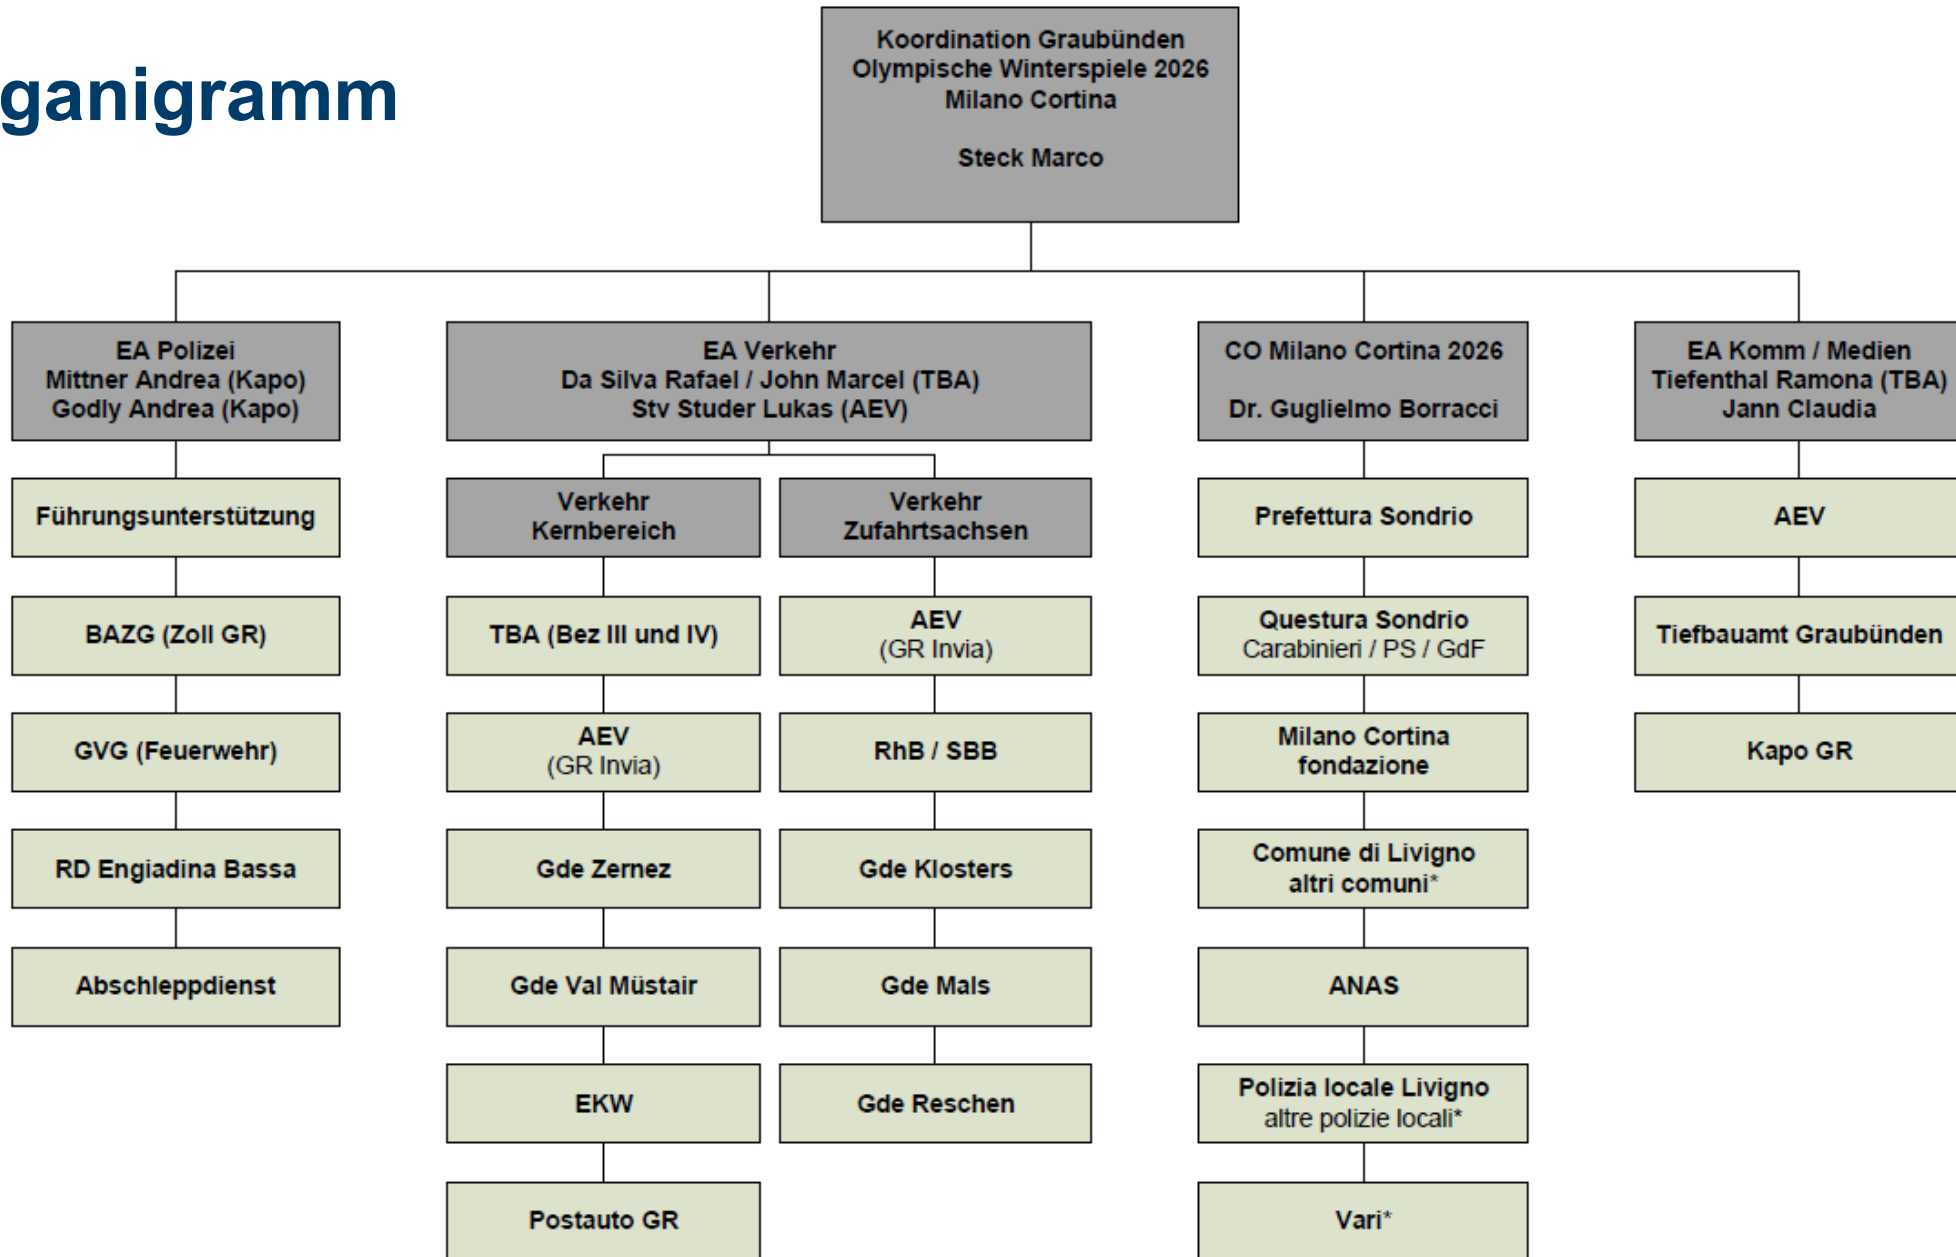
ganigramm

Koordination Graubünden
Olympische Winterspiele 2026
Milano Cortina

Steck Marco

EA Polizei
Mittner Andrea (Kapo)
Godly Andrea (Kapo)

Führungsunterstützung

BAZG (Zoll GR)

GVG (Feuerwehr)

RD Engiadina Bassa

Abschleppdienst

EA Verkehr
Da Silva Rafael / John Marcel (TBA)
Stv Studer Lukas (AEV)

Verkehr
Kernbereich

TBA (Bez III und IV)

AEV
(GR Invia)

Gde Zernez

Gde Val Müstair

EKW

Postauto GR

Verkehr
Zufahrtsachsen

AEV
(GR Invia)

RhB / SBB

Gde Klosters

Gde Mals

Gde Reschen

CO Milano Cortina 2026

Dr. Guglielmo Borracci

Prefettura Sondrio

Questura Sondrio
Carabinieri / PS / GdF

Milano Cortina
fondazione

Comune di Livigno
altri comuni*

ANAS

Polizia locale Livigno
altre polizie locali*

Vari*

EA Komm / Medien
Tiefenthal Ramona (TBA)
Jann Claudia

AEV

Tiefbauamt Graubünden

Kapo GR